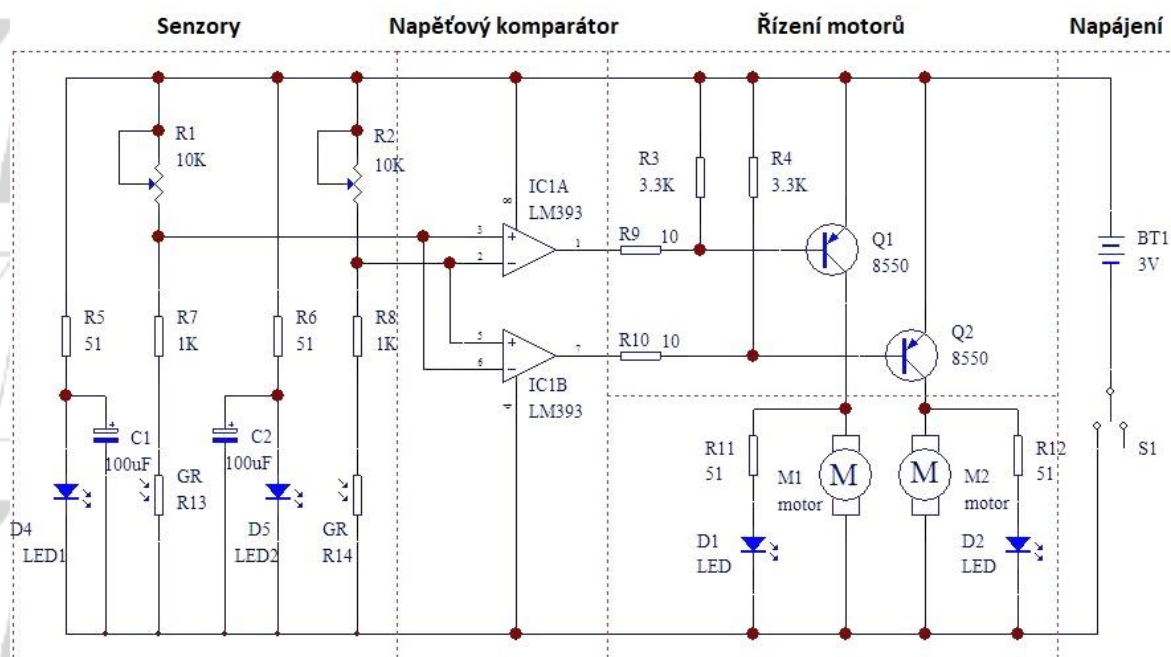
Senzory

Napěťový komparátor

Řízení motorů

Napájení

R1
10K

R2
10K

IC1A
LM393

R3
3.3K

R4
3.3K

R9 10

Q1
8550

BT1
3V

R5
51

R7
1K

R6
51

R8
1K

R10 10

Q2
8550

IC1B
LM393

C1
100uF

C2
100uF

GR
R13

GR
R14

D4
LED1

D5
LED2

R11
51

M1
motor

M

M

M2
motor

R12
51

D1
LED

D2
LED

S1

3
2
1
5
6
7